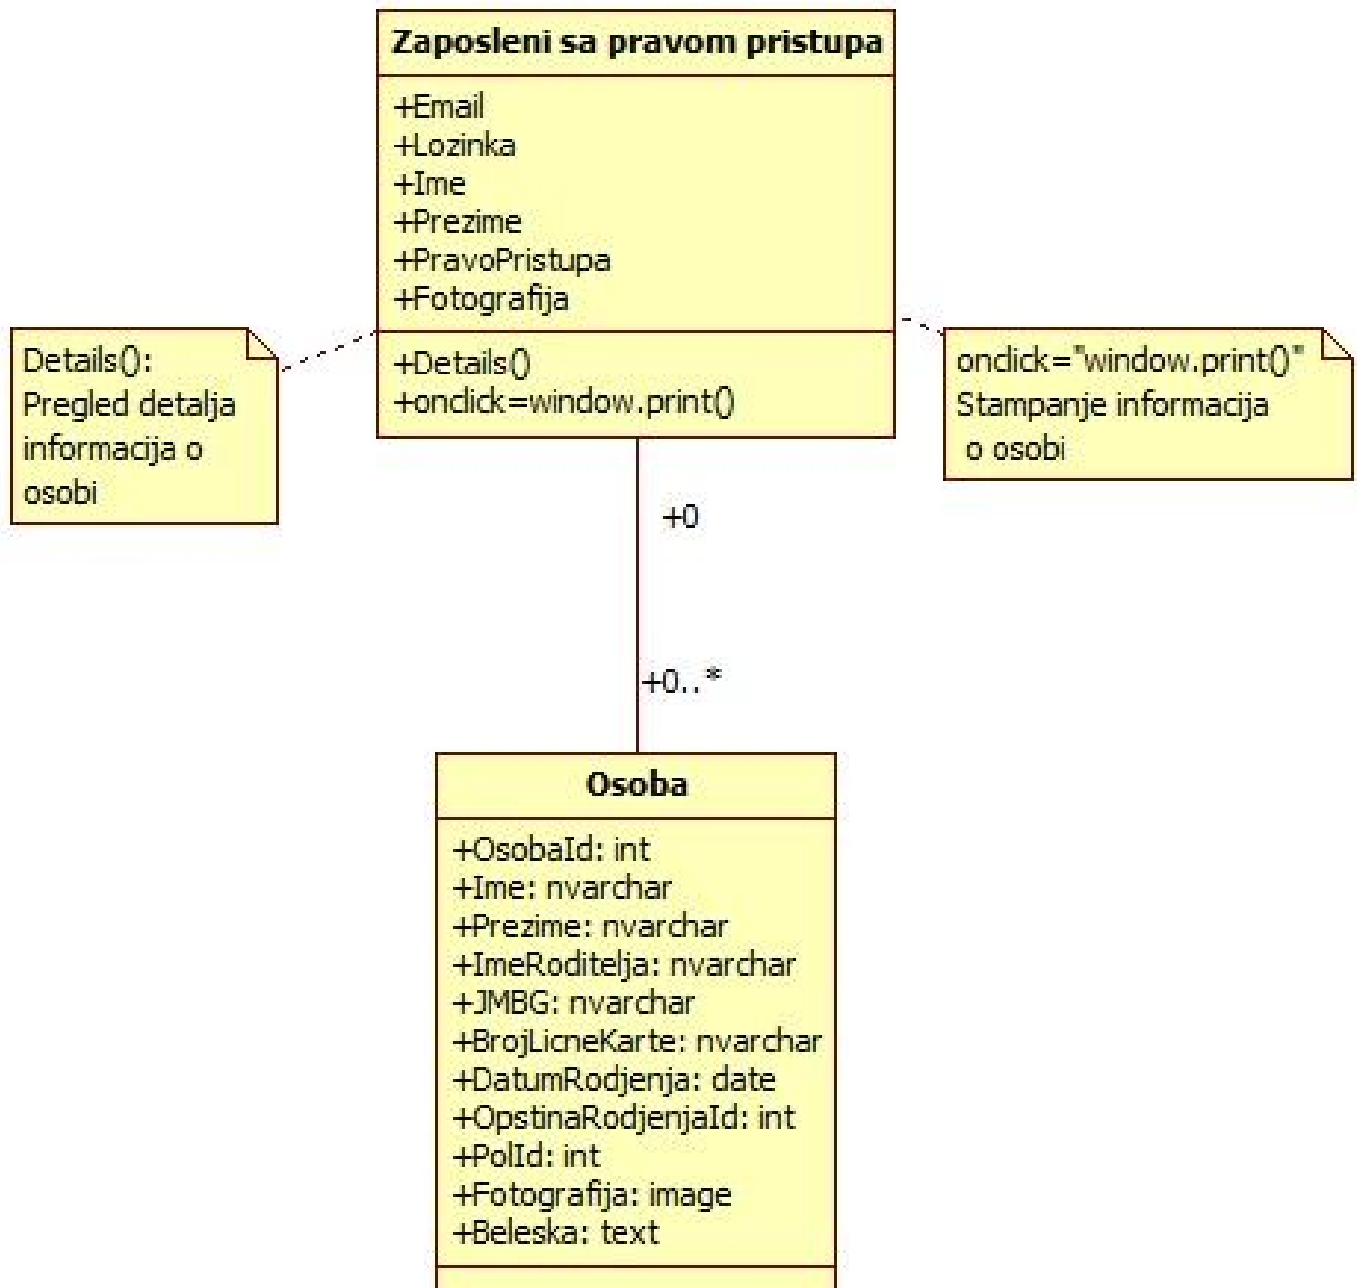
Zaposleni sa pravom pristupa

+Email
+Lozinka
+Ime
+Prezime
+PravoPristupa
+Fotografija

+Details()
+onclick=window.print()

Details():
Pregled detalja informacija o osobi

onclick="window.print()"
Stampanje informacija o osobi

+0

+0..*

Osoba

+OsobaId: int
+Ime: nvarchar
+Prezime: nvarchar
+ImeRoditelja: nvarchar
+JMBG: nvarchar
+BrojLicneKarte: nvarchar
+DatumRodjenja: date
+OpstinaRodjenjaId: int
+PolId: int
+Fotografija: image
+Beleska: text